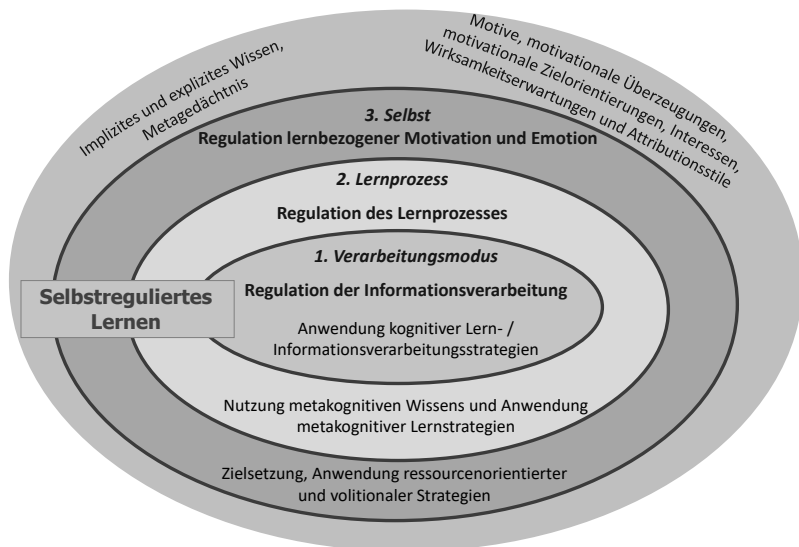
Implizites und explizites Wissen, Metagedächtnis

Motive, motivationale Überzeugungen, motivationale Zielorientierungen, Interessen, Wirksamkeitserwartungen und Attributionsstile

3. Selbst
Regulation lernbezogener Motivation und Emotion

2. Lernprozess
Regulation des Lernprozesses

1. Verarbeitungsmodus
Regulation der Informationsverarbeitung

Selbstreguliertes Lernen

Anwendung kognitiver Lern- / Informationsverarbeitungsstrategien

Nutzung metakognitiven Wissens und Anwendung metakognitiver Lernstrategien

Zielsetzung, Anwendung ressourcenorientierter und volitionaler Strategien